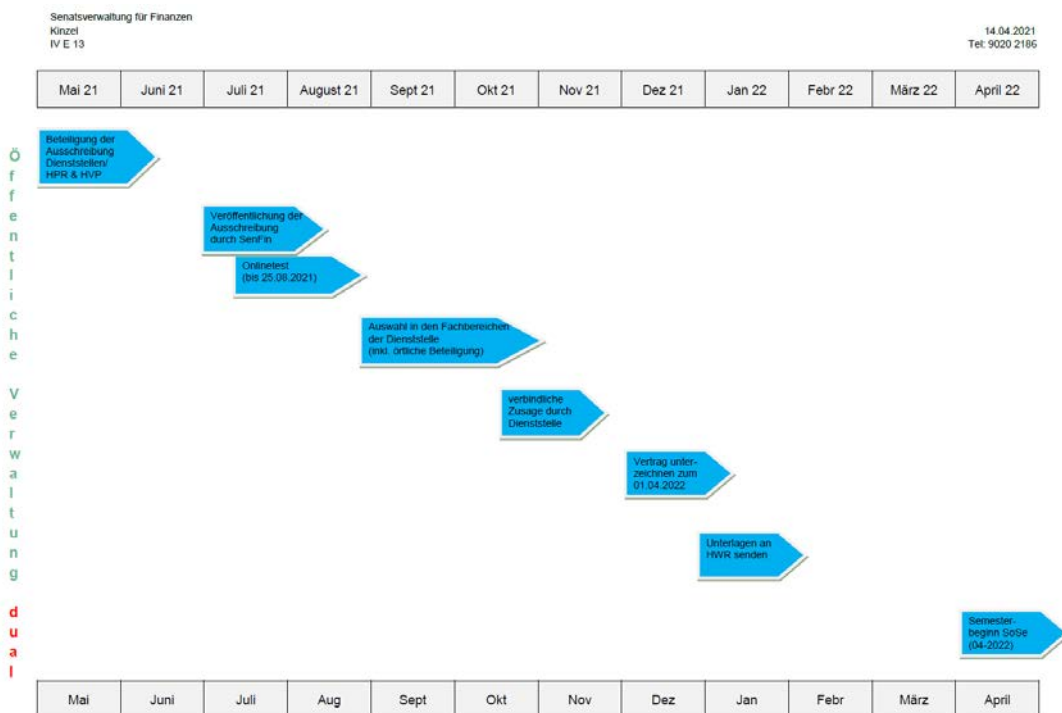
Senatsverwaltung für Finanzen
Kinzel
IV E 13

14.04.2021
Tel: 9020 2186

| Mai 21 | Juni 21 | Juli 21 | August 21 | Sept 21 | Okt 21 | Nov 21 | Dez 21 | Jan 22 | Febr 22 | März 22 | April 22 |
|---|---|---|---|---|---|---|---|---|---|---|---|

Öffentliche Verwaltung

dual

Beteiligung der Ausschreibung Dienststellen/ HPR & HVP

Veröffentlichung der Ausschreibung durch SenFin

Onlinetest (bis 25.08.2021)

Auswahl in den Fachbereichen der Dienststelle (inkl. örtliche Beteiligung)

verbindliche Zusage durch Dienststelle

Vertrag unterzeichnen zum 01.04.2022

Unterlagen an HWR senden

Semesterbeginn SoSe (04-2022)

| Mai | Juni | Juli | Aug | Sept | Okt | Nov | Dez | Jan | Febr | März | April |
|---|---|---|---|---|---|---|---|---|---|---|---|